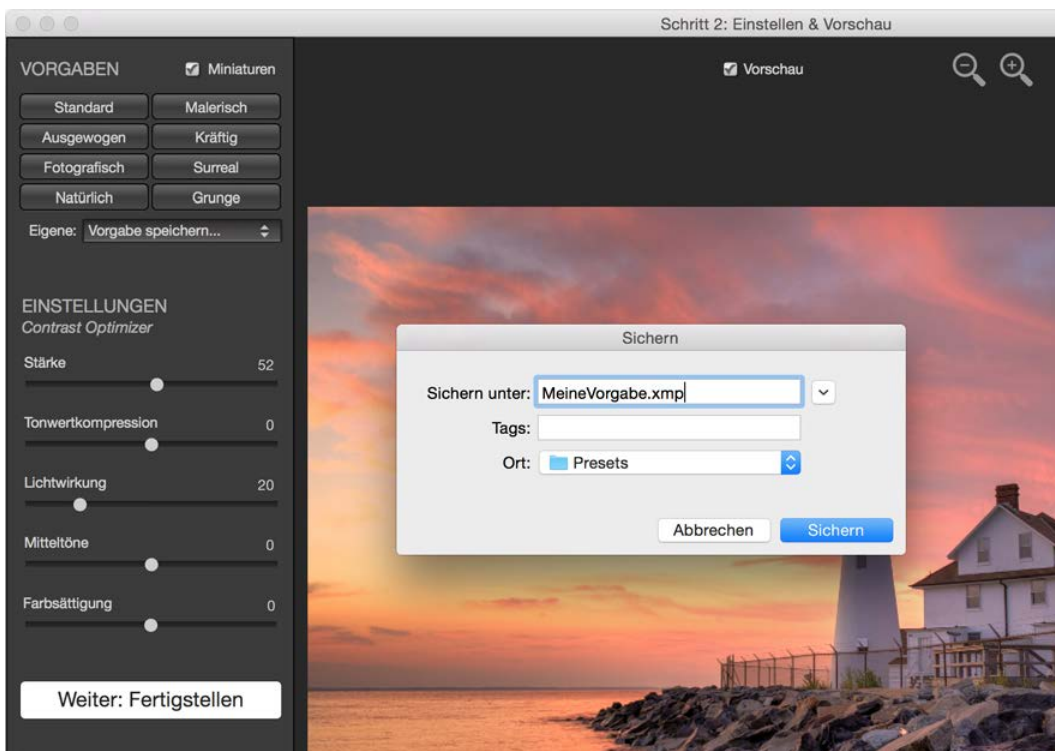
Schritt 2: Einstellen & Vorschau

VORGABEN
Miniaturen

Standard
Malerisch
Ausgewogen
Kräftig
Fotografisch
Surreal
Natürlich
Grunge

Eigene: Vorgabe speichern...

Vorschau

EINSTELLUNGEN
Contrast Optimizer

Stärke 52

Tonwertkompression 0

Lichtwirkung 20

Mitteltöne 0

Farbsättigung 0

Weiter: Fertigstellen

Sichern

Sichern unter: MeineVorgabe.xmp
Tags:
Ort: Presets

Abbrechen
Sichern